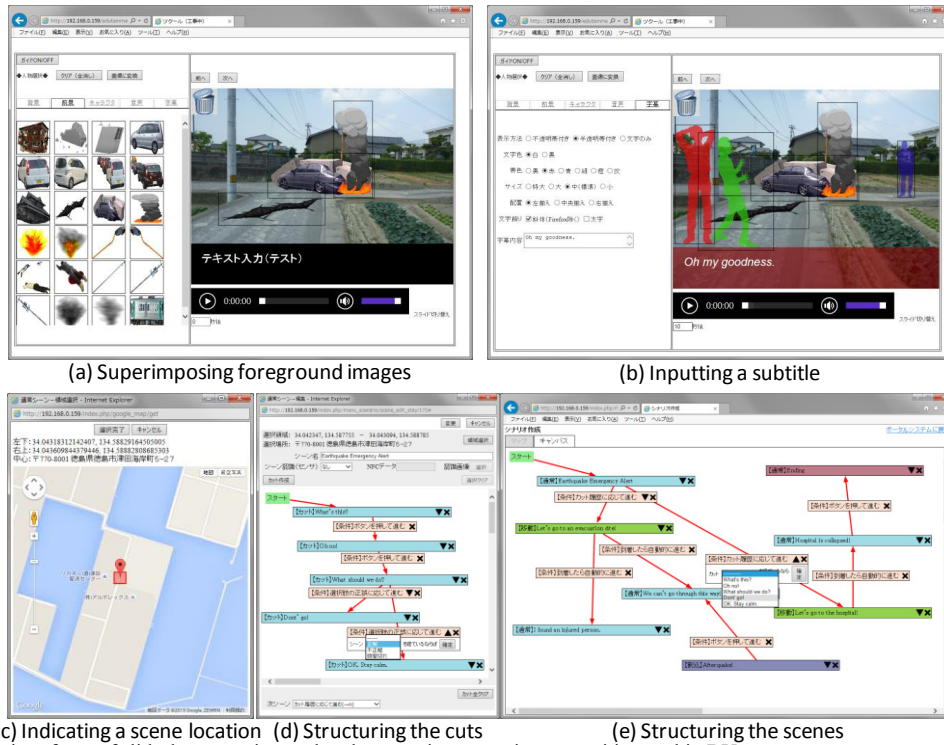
http://192.168.0.159/edutainme ツクール（工事中）
ファイル(F) 編集(E) 表示(V) お気に入り(A) ツール(T) ヘルプ(H)
ガイドON/OFF
◆人物選択◆ クリア（全消し） 画像に変換
背景 前景 キャラクタ 音声 字幕
前へ 次へ
テキスト入力（テスト）
0:00:00
スライドで切り替え
秒後

http://192.168.0.159/edutainme ツクール（工事中）
ファイル(F) 編集(E) 表示(V) お気に入り(A) ツール(T) ヘルプ(H)
ガイドON/OFF
◆人物選択◆ クリア（全消し） 画像に変換
背景 前景 キャラクタ 音声 字幕
前へ 次へ
表示方法 ○不透明帯付き ◉半透明帯付き ○文字のみ
文字色 ◉白 ○黒
帯色 ○黒 ◉赤 ○青 ○緑 ○橙 ○灰
サイズ ○特大 ○大 ◉中(標準) ○小
配置 ◉左揃え ○中央揃え ○右揃え
文字飾り ☑斜体(Firefox除く) □太字
字幕内容 Oh my goodness.
Oh my goodness.
0:00:00
スライドで切り替え
10 秒後

(a) Superimposing foreground images
(b) Inputting a subtitle

通常シーン - 場所選択 - Internet Explorer
http://192.168.0.159/index.php/google_map/get
選択完了 キャンセル
左下：34.04318312142407, 134.58829164505005
右上：34.04360984437944 6, 134.58882808685303
中心：〒770-8001 徳島県徳島市津田海岸町5-27
地図 航空写真
©2015 Google

通常シーン - 編集 - Internet Explorer
http://192.168.0.159/index.php/menu_scenario/scene_edit_step/1704
選択領域：34.042347, 134.587753 ～ 34.043094, 134.588785
選択場所：〒770-8001 徳島県徳島市津田海岸町5-27
変更 キャンセル
場所選択
シーン名 Earthquake Emergency Alert
シーン起動(センサ) なし NFCデータ 初期画像
カット追加
スタート
[カット] What's this?
[条件] ボタンを押して進む
[カット] Oh no!
[条件] ボタンを押して進む
[カット] What should we do?
[条件] 選択肢の正誤に応じて進む
[カット] Duck! go!
[条件] 選択肢の正誤に応じて進む
[カット] OK. Stay calm.
次シーン カット毎度に応じて進む
カットをクリア

シナリオ作成
ファイル(F) 編集(E) 表示(V) お気に入り(A) ツール(T) ヘルプ(H)
シナリオ作成
マップ キャンバス
ローカルシステムに戻
スタート
[通常] Earthquake Emergency Alert
[条件] カット履歴に応じて進む
[移動] Let's go to an evacuation site
[条件] 到着したら自動的に進む
[条件] 到着したら自動的に進む
[条件] 到着したら自動的に進む
[条件] カット履歴に応じて進む
What's this?
Oh no!
What should we do?
Duck! go!
Stay calm.
[通常] We can't go through this way
[通常] I found an injured person.
[条件] ボタンを押して進む
[新規] Aftershock
[通常] Ending
[条件] ボタンを押して進む
[通常] Hospital is collapsed
[条件] 到着したら自動的に進む
[移動] Let's go to the hospital

c) Indicating a scene location (d) Structuring the cuts (e) Structuring the scenes